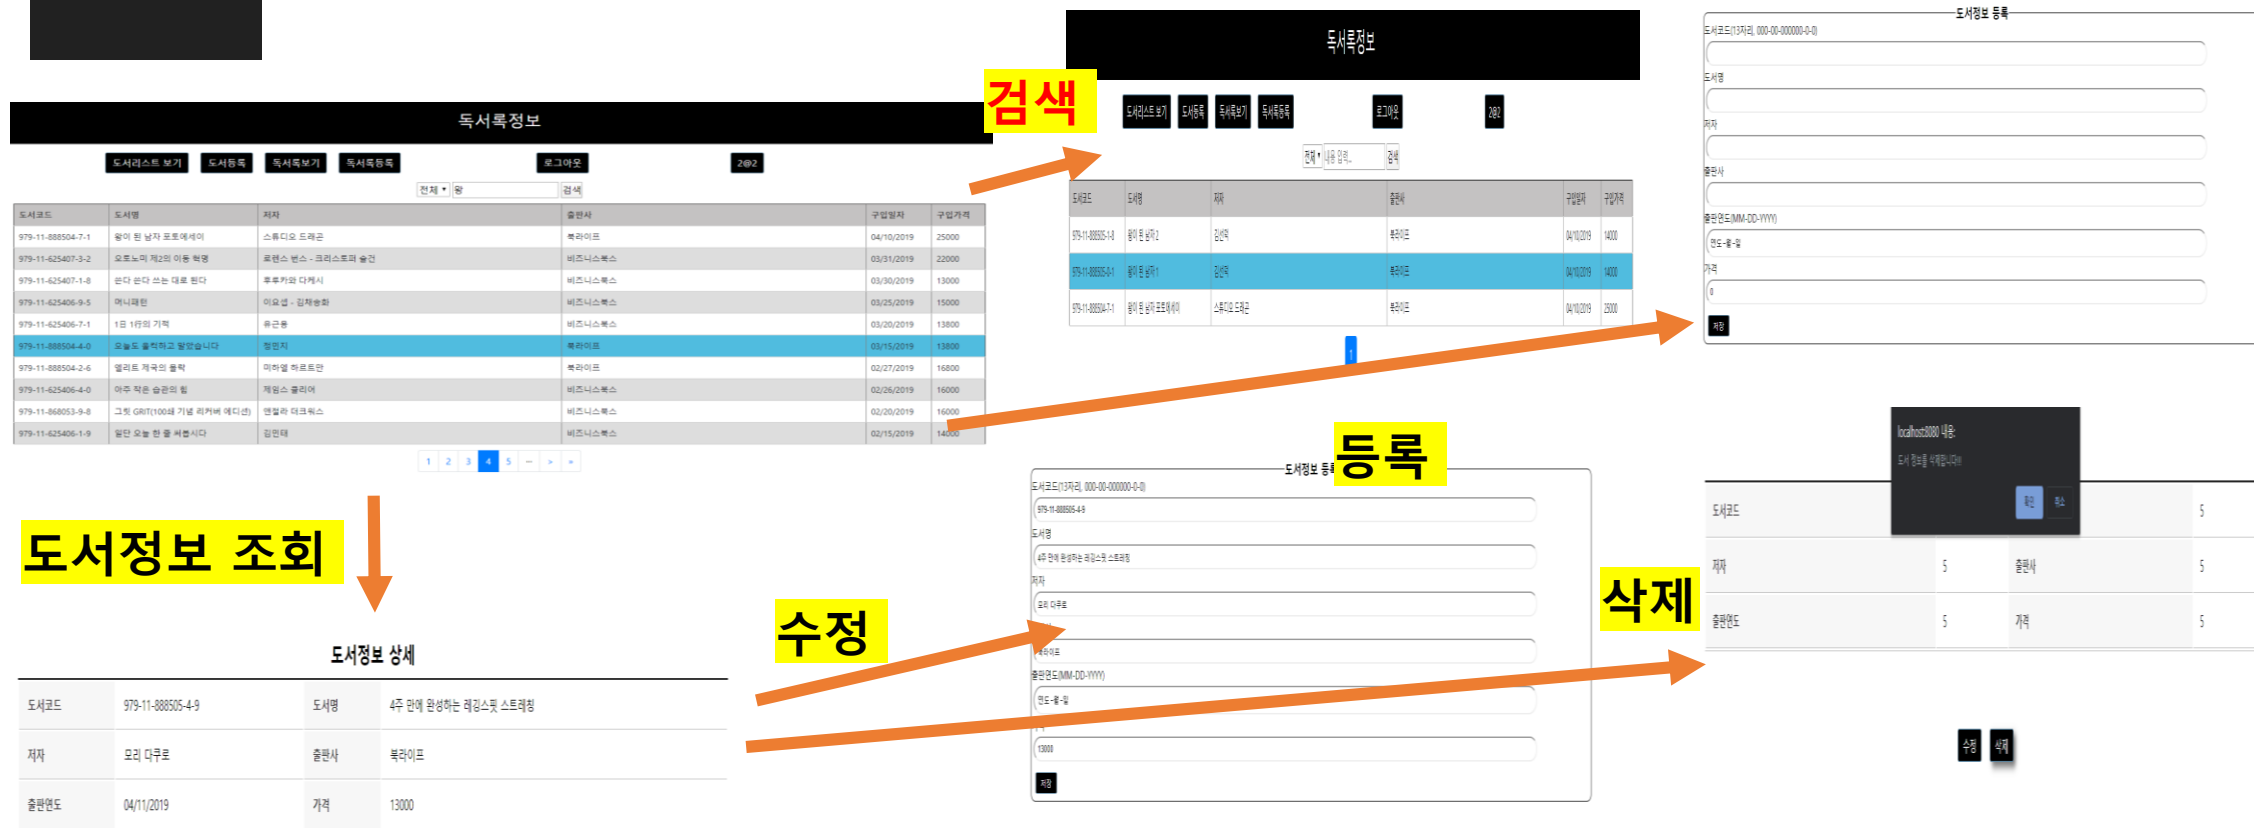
독서록정보

도서리스트 보기 도서등록 독서록보기 독서록등록 로그아웃 2@2

전체 ▾ 왕 검색

| 도서코드 | 도서명 | 저자 | 출판사 | 구입일자 | 구입가격 |
|---|---|---|---|---|---|
| 979-11-888504-7-1 | 왕이 된 남자 포토에세이 | 스튜디오 드래곤 | 북라이프 | 04/10/2019 | 25000 |
| 979-11-625407-3-2 | 오트노미 제2의 이동 혁명 | 로렌스 번스 · 크리스토퍼 슐건 | 비즈니스북스 | 03/31/2019 | 22000 |
| 979-11-625407-1-8 | 말하는 대로 된다 | 후루카와 다케시 | 비즈니스북스 | 03/30/2019 | 13000 |
| 979-11-625406-9-5 | 머니패턴 | 이요셉 · 김채송화 | 비즈니스북스 | 03/25/2019 | 15000 |
| 979-11-625406-7-1 | 1日 1行의 기적 | 유근용 | 비즈니스북스 | 03/20/2019 | 13800 |
| 979-11-888504-4-0 | 오늘도 출근하고 말았습니다 | 정민지 | 북라이프 | 03/15/2019 | 13800 |
| 979-11-888504-2-6 | 엘리트 제국의 몰락 | 미하엘 하르트만 | 북라이프 | 02/27/2019 | 16800 |
| 979-11-625406-4-0 | 아주 작은 습관의 힘 | 제임스 클리어 | 비즈니스북스 | 02/26/2019 | 16000 |
| 979-11-868053-9-8 | 그릿 GRIT(100쇄 기념 리커버 에디션) | 앤절라 더크워스 | 비즈니스북스 | 02/20/2019 | 16000 |
| 979-11-625406-1-9 | 일단 오늘 한 줄 써봅시다 | 김민태 | 비즈니스북스 | 02/15/2019 | 14000 |

1 2 3 4 5 ... > »

검색

독서록정보

도서리스트 보기 도서등록 독서록보기 독서록등록 로그아웃 2@2

전체 ▾ 내용 입력.. 검색

| 도서코드 | 도서명 | 저자 | 출판사 | 구입일자 | 구입가격 |
|---|---|---|---|---|---|
| 979-11-888505-1-8 | 왕이 된 남자 2 | 김선덕 | 북라이프 | 04/10/2019 | 14000 |
| 979-11-888505-0-1 | 왕이 된 남자 1 | 김선덕 | 북라이프 | 04/10/2019 | 14000 |
| 979-11-888504-7-1 | 왕이 된 남자 포토에세이 | 스튜디오 드래곤 | 북라이프 | 04/10/2019 | 25000 |

1

도서정보 등록
도서코드(13자리, 000-00-000000-0-0)
도서명
저자
출판사
출판연도(MM-DD-YYYY)
연도-월-일
가격
0
저장

도서정보 조회

도서정보 상세

| 도서코드 | 979-11-888505-4-9 | 도서명 | 4주 만에 완성하는 레깅스핏 스트레칭 |
|---|---|---|---|
| 저자 | 모리 다쿠로 | 출판사 | 북라이프 |
| 출판연도 | 04/11/2019 | 가격 | 13000 |

수정

등록

도서정보 등록
도서코드(13자리, 000-00-000000-0-0)
979-11-888505-4-9
도서명
4주 만에 완성하는 레깅스핏 스트레칭
저자
모리 다쿠로
북라이프
출판연도(MM-DD-YYYY)
연도-월-일
13000
저장

localhost:8080 내용:
도서 정보를 삭제합니다
확인 취소

삭제

| 도서코드 | | | 5 |
|---|---|---|---|
| 저자 | 5 | 출판사 | 5 |
| 출판연도 | 5 | 가격 | 5 |

수정 삭제